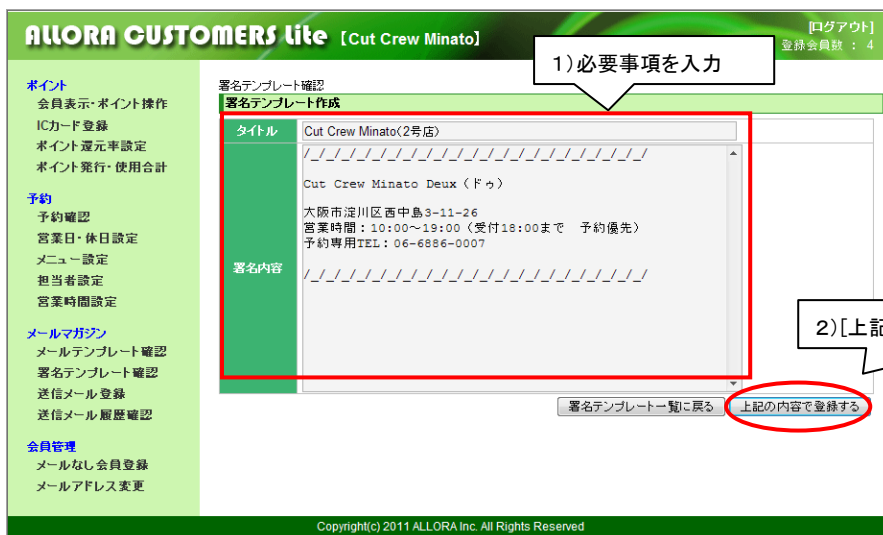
ALLORA CUSTOMERS Lite 【Cut Crew Minato】

[ログアウト]
登録会員数 : 4

ポイント
会員表示・ポイント操作
ICカード登録
ポイント還元率設定
ポイント発行・使用合計

予約
予約確認
営業日・休日設定
メニュー設定
担当者設定
営業時間設定

メールマガジン
メールテンプレート確認
署名テンプレート確認
送信メール登録
送信メール履歴確認

会員管理
メールなし会員登録
メールアドレス変更

署名テンプレート確認
署名テンプレート作成

1)必要事項を入力

| タイトル | Cut Crew Minato(2号店) |
|---|---|
| 署名内容 | /_/_/_/_/_/_/_/_/_/_/_/_/_/_/_/_/_/_/_/_/_/_/_/ Cut Crew Minato Deux (ドゥ) 大阪市淀川区西中島3-11-26 営業時間：10:00~19:00 (受付18:00まで 予約優先) 予約専用TEL：06-6886-0007 /_/_/_/_/_/_/_/_/_/_/_/_/_/_/_/_/_/_/_/_/_/_/_/ |

2)[上記

署名テンプレート一覧に戻る
上記の内容で登録する

Copyright(c) 2011 ALLORA Inc. All Rights Reserved